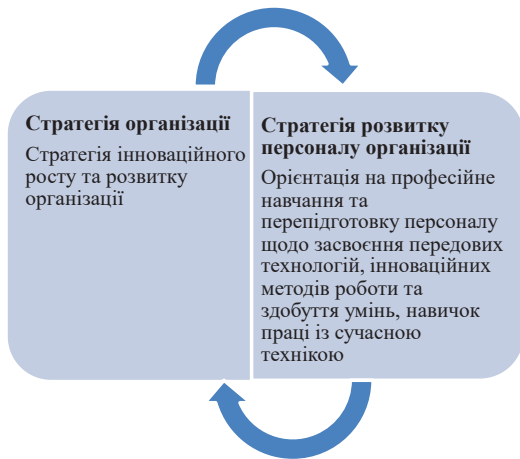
Стратегія організації

Стратегія інноваційного росту та розвитку організації

Стратегія розвитку персоналу організації

Орієнтація на професійне навчання та перепідготовку персоналу щодо засвоєння передових технологій, інноваційних методів роботи та здобуття умінь, навичок праці із сучасною технікою